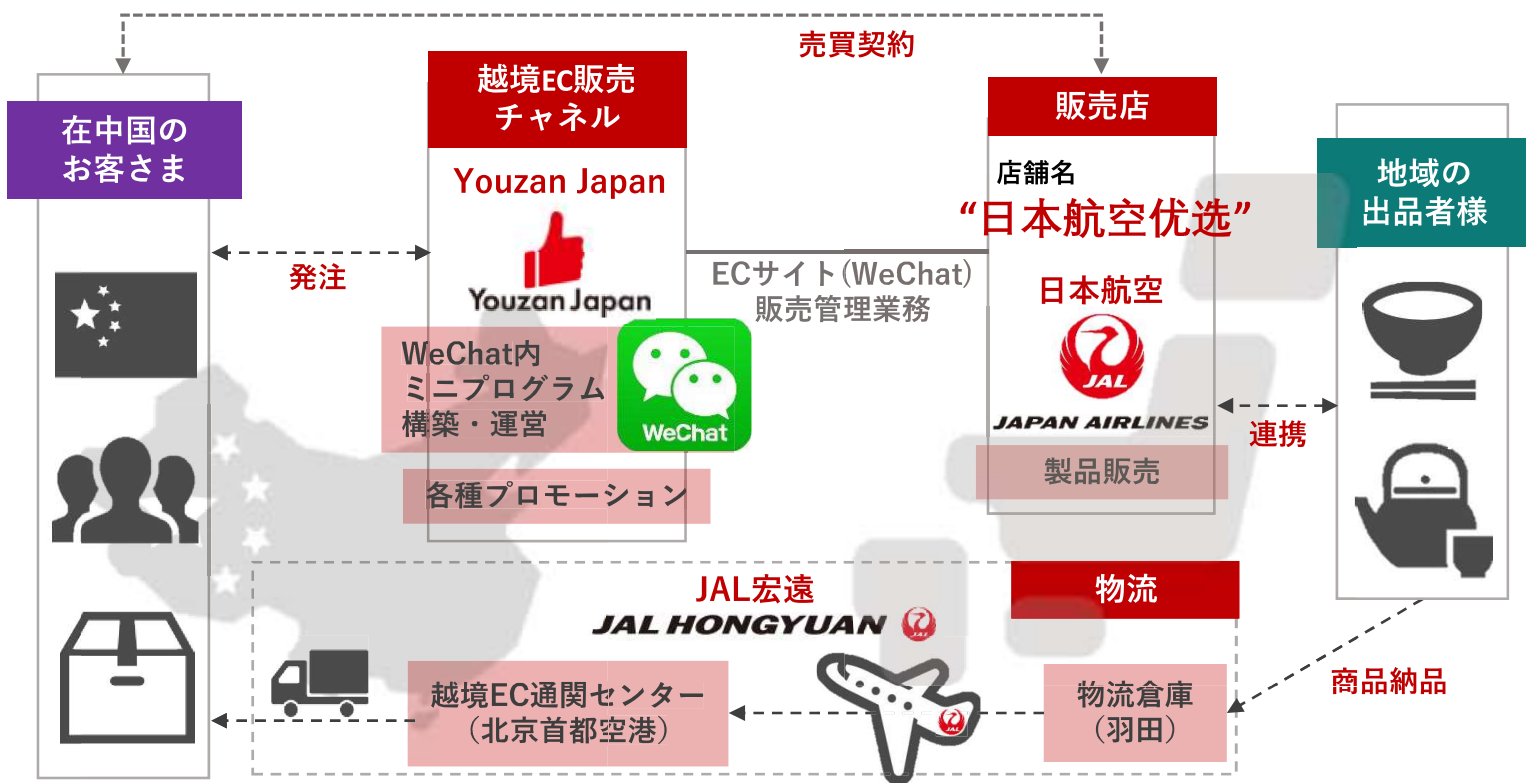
売買契約

在中国のお客さま

越境EC販売チャネル

Youzan Japan

Youzan Japan

発注

WeChat内ミニプログラム構築・運営

WeChat

各種プロモーション

ECサイト(WeChat)販売管理業務

販売店

店舗名

“日本航空优选”

日本航空

JAL

JAPAN AIRLINES

製品販売

地域の出品者様

連携

JAL宏遠

JAL HONGYUAN

物流

商品納品

越境EC通関センター(北京首都空港)

物流倉庫(羽田)